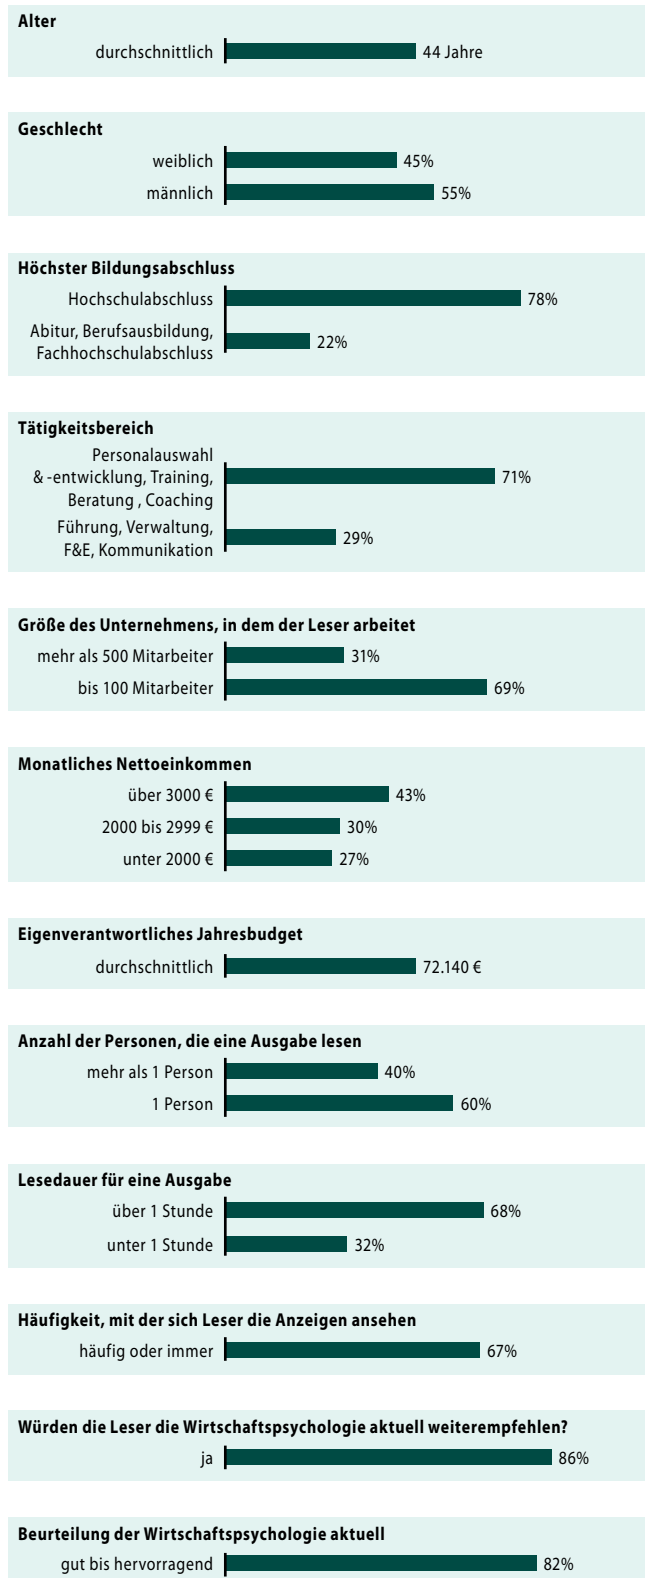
Alter

durchschnittlich 44 Jahre

Geschlecht

weiblich 45%

männlich 55%

Höchster Bildungsabschluss

Hochschulabschluss 78%

Abitur, Berufsausbildung, Fachhochschulabschluss 22%

Tätigkeitsbereich

Personalauswahl & -entwicklung, Training, Beratung , Coaching 71%

Führung, Verwaltung, F&E, Kommunikation 29%

Größe des Unternehmens, in dem der Leser arbeitet

mehr als 500 Mitarbeiter 31%

bis 100 Mitarbeiter 69%

Monatliches Nettoeinkommen

über 3000 € 43%

2000 bis 2999 € 30%

unter 2000 € 27%

Eigenverantwortliches Jahresbudget

durchschnittlich 72.140 €

Anzahl der Personen, die eine Ausgabe lesen

mehr als 1 Person 40%

1 Person 60%

Lesedauer für eine Ausgabe

über 1 Stunde 68%

unter 1 Stunde 32%

Häufigkeit, mit der sich Leser die Anzeigen ansehen

häufig oder immer 67%

Würden die Leser die Wirtschaftspsychologie aktuell weiterempfehlen?

ja 86%

Beurteilung der Wirtschaftspsychologie aktuell

gut bis hervorragend 82%